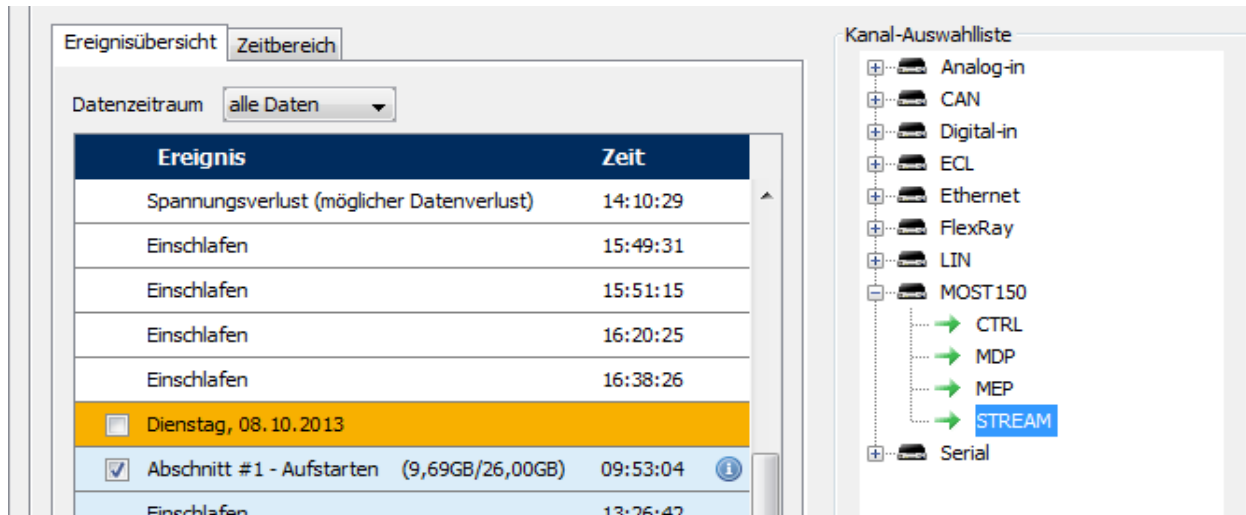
Ereignisübersicht | Zeitbereich

Datenzeitraum alle Daten

| | Ereignis | Zeit |
|---|---|---|
| | Spannungsverlust (möglicher Datenverlust) | 14:10:29 |
| | Einschlafen | 15:49:31 |
| | Einschlafen | 15:51:15 |
| | Einschlafen | 16:20:25 |
| | Einschlafen | 16:38:26 |
| | Dienstag, 08.10.2013 | |
| | Abschnitt #1 - Aufstarten (9,69GB/26,00GB) | 09:53:04 |
| | Einschlafen | 13:26:42 |

Kanal-Auswahlliste
Analog-in
CAN
Digital-in
ECL
Ethernet
FlexRay
LIN
MOST150
CTRL
MDP
MEP
STREAM
Serial